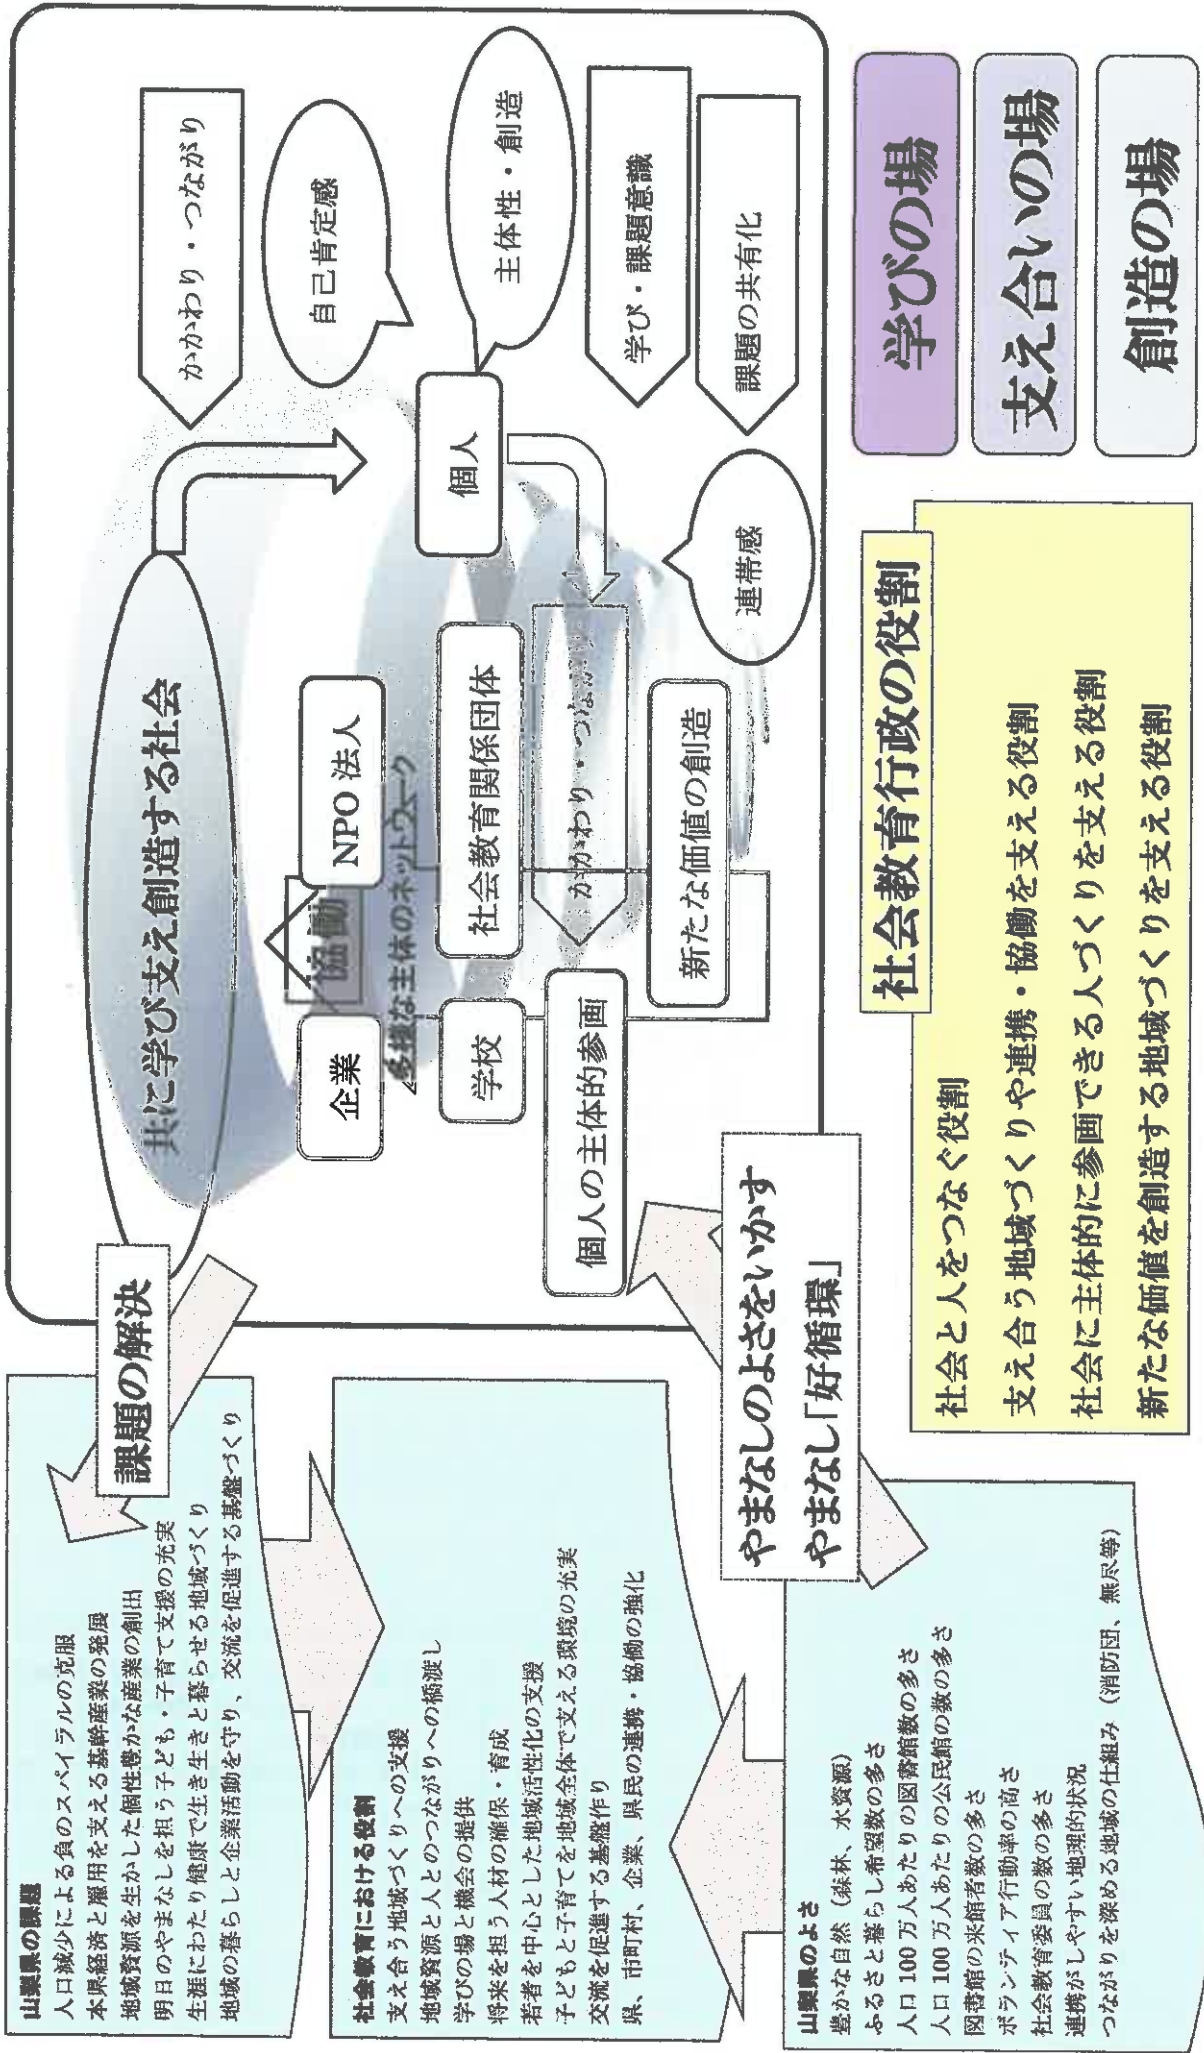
共に学び支え創造する社会

かかわり・つながり

自己肯定感

主体性・創造

学び・課題意識

課題の共有化

個人

連帯感

NPO 法人

協働

企業

多様な主体のネットワーク

社会教育関係団体

かかわり・つながり

学校

新たな価値の創造

個人の主体的参画

学びの場

支え合いの場

創造の場

社会教育行政の役割

社会と人をつなぐ役割

支え合う地域づくりや連携・協働を支える役割

社会に主体的に参画できる人づくりを支える役割

新たな価値を創造する地域づくりを支える役割

課題の解決

やまなしのよさをいかす
やまなし「好循環」

山梨県の課題
人口減少による負のスパイラルの克服
本県経済と雇用を支える基幹産業の発展
地域資源を生かした個性豊かな産業の創出
明日のやまなしを担う子ども・子育て支援の充実
生涯にわたり健康で生き生きと暮らせる地域づくり
地域の暮らしと企業活動を守り、交流を促進する基盤づくり

社会教育における役割
支え合う地域づくりへの支援
地域資源と人とのつながりへの橋渡し
学びの場と機会の提供
将来を担う人材の確保・育成
若者を中心とした地域活性化の支援
子どもと子育てを地域全体で支える環境の充実
交流を促進する基盤作り
県、市町村、企業、県民の連携・協働の強化

山梨県のよさ
豊かな自然（森林、水資源）
ふるさと暮らし希望数の多さ
人口 100 万人あたりの図書館数の多さ
人口 100 万人あたりの公民館の数の多さ
図書館の来館者数の多さ
ボランティア行動率の高さ
社会教育委員の数の多さ
連携がしやすい地理的状況
つながりを深める地域の仕組み（消防団、無尽等）